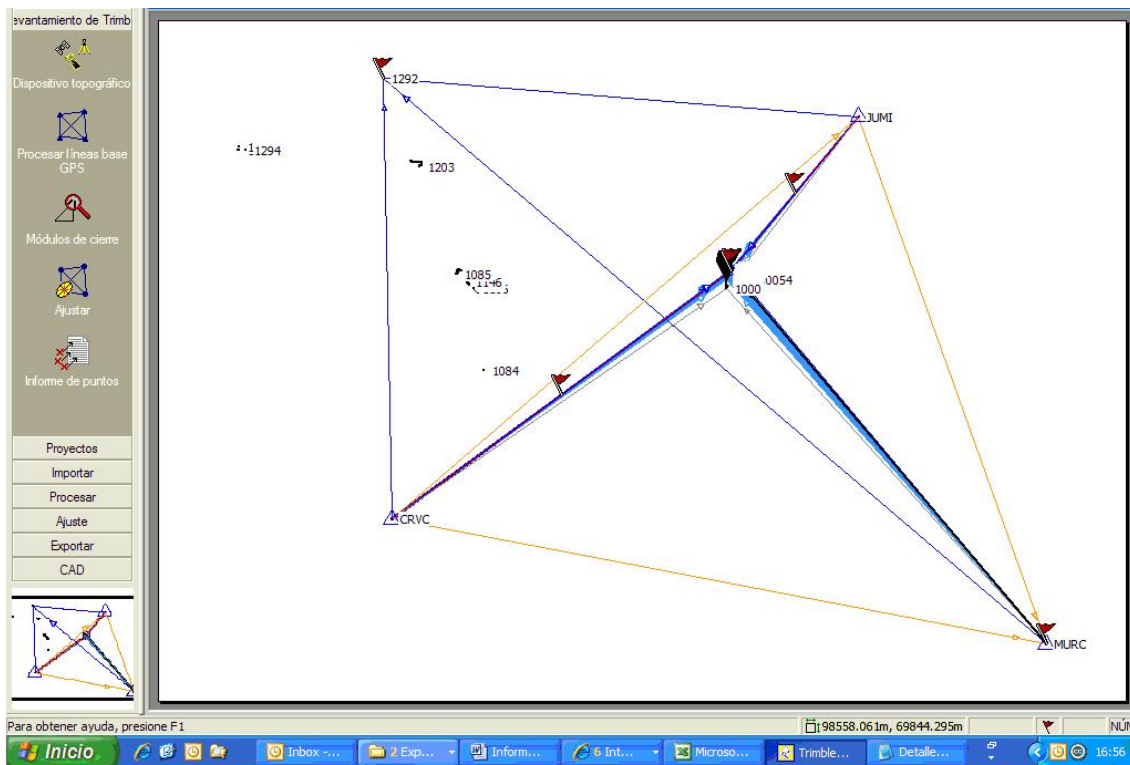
evantamiento de Trimb

Dispositivo topográfico

Procesar líneas base GPS

Módulos de cierre

Ajustar

Informe de puntos

Proyectos
Importar
Procesar
Ajuste
Exportar
CAD

1292
JUMI
1294
1203
1085
1146
0054
1000
1084
CRVC
MURC

Para obtener ayuda, presione F1
98558.061m, 69844.295m
NÚ

Inicio
Inbox -...
2 Exp...
Inform...
6 Int...
Microso...
Trimble...
Detalle...
16:56